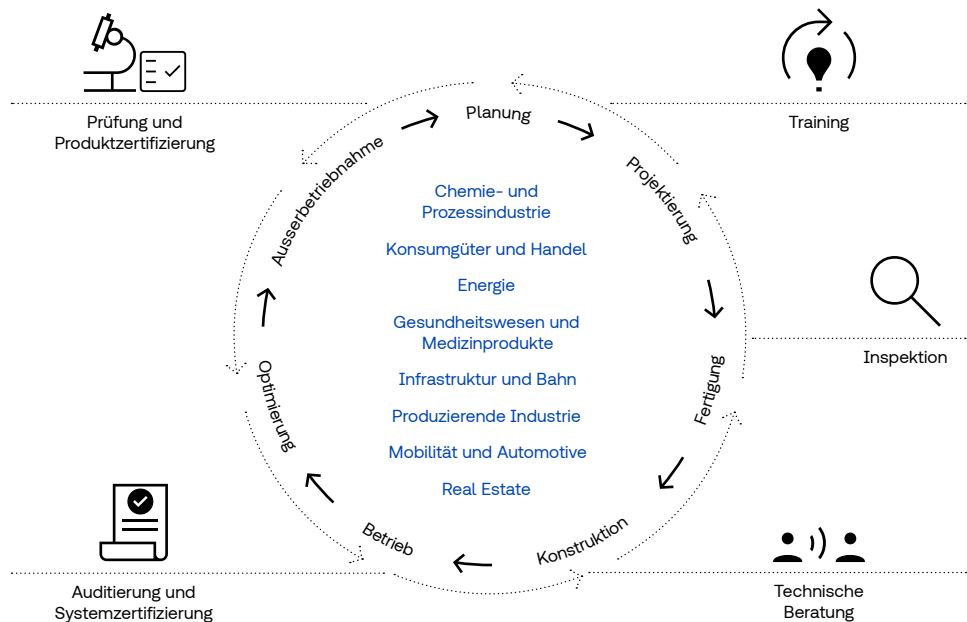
Prüfung und Produktzertifizierung

Training

Planung

Projektierung

Fertigung

Konstruktion

Betrieb

Optimierung

Ausserbetriebnahme

Chemie- und Prozessindustrie

Konsumgüter und Handel

Energie

Gesundheitswesen und Medizinprodukte

Infrastruktur und Bahn

Produzierende Industrie

Mobilität und Automotive

Real Estate

Inspektion

Auditierung und Systemzertifizierung

Technische Beratung